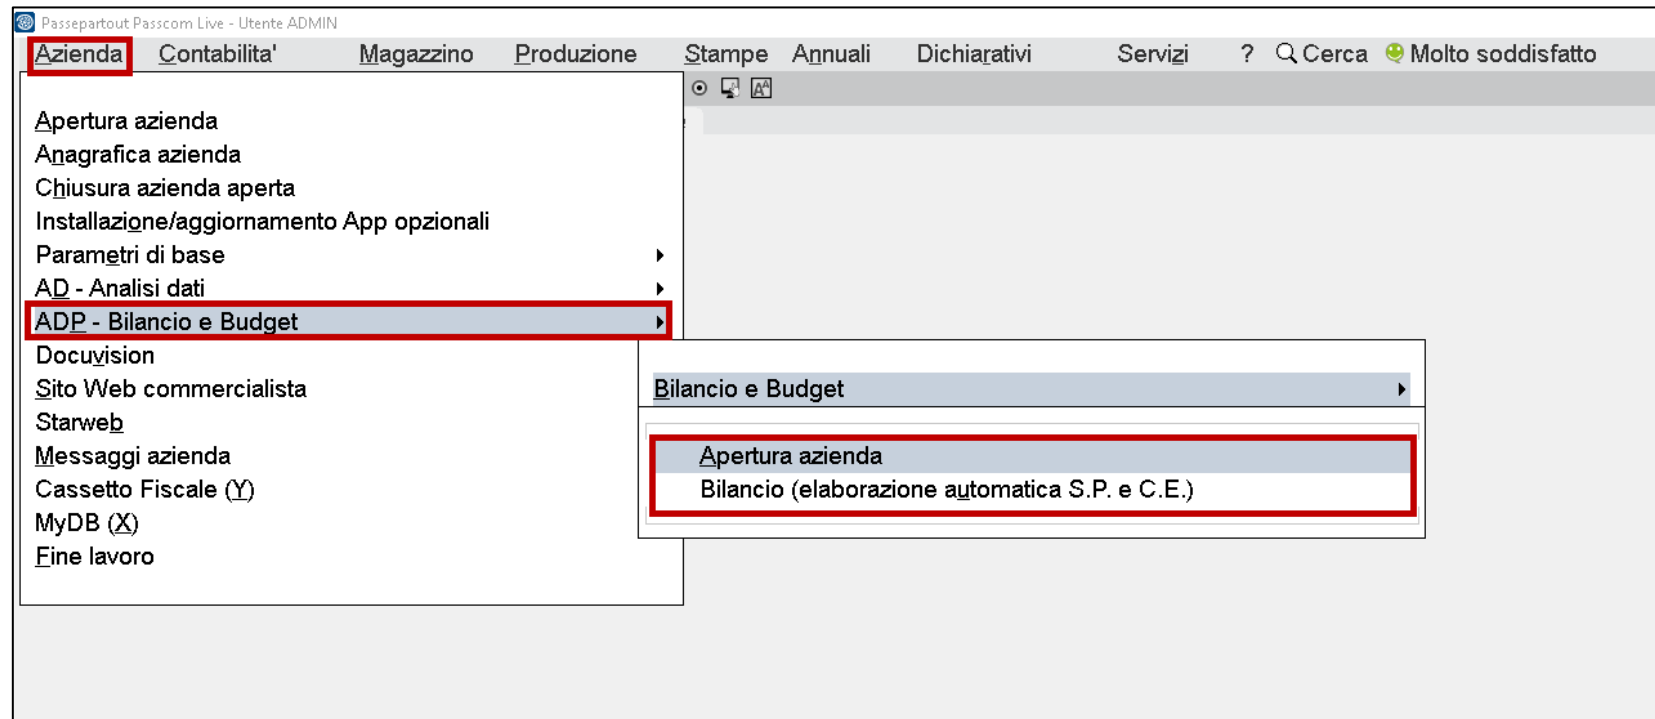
Passepartout Passcom Live - Utente ADMIN

Azienda Contabilita' Magazzino Produzione Stampe Annuali Dichiarativi Servizi ? Cerca Molto soddisfatto

Apertura azienda
Anagrafica azienda
Chiusura azienda aperta
Installazione/aggiornamento App opzionali
Parametri di base
AD - Analisi dati
ADP - Bilancio e Budget
Docuvision
Sito Web commercialista
Starweb
Messaggi azienda
Cassetto Fiscale (Y)
MyDB (X)
Fine lavoro

Bilancio e Budget

Apertura azienda
Bilancio (elaborazione automatica S.P. e C.E.)